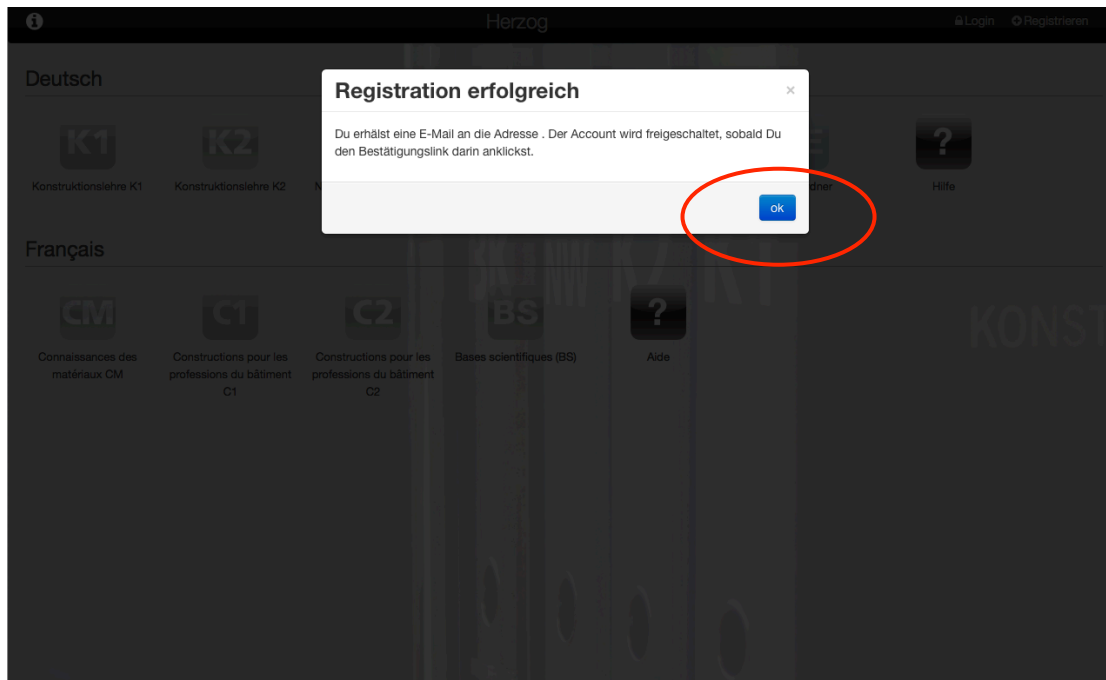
Herzog

Login Registrieren

Deutsch

K1
Konstruktionslehre K1

K2
Konstruktionslehre K2

N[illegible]

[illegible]dner

?
Hilfe

Registration erfolgreich

×

Du erhälst eine E-Mail an die Adresse . Der Account wird freigeschaltet, sobald Du den Bestätigungslink darin anklickst.

ok

Français

CM
Connaissances des matériaux CM

C1
Constructions pour les professions du bâtiment C1

C2
Constructions pour les professions du bâtiment C2

BS
Bases scientifiques (BS)

?
Aide

KONST